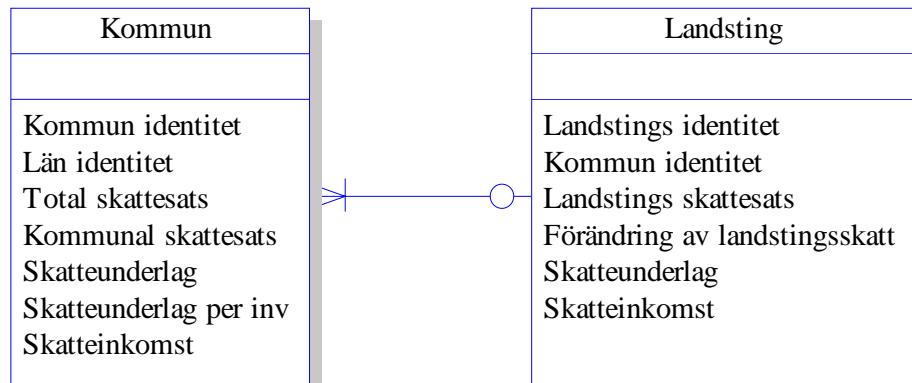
Kommun

Kommun identitet
Län identitet
Total skattesats
Kommunal skattesats
Skatteunderlag
Skatteunderlag per inv
Skatteinkomst

Landsting

Landstings identitet
Kommun identitet
Landstings skattesats
Förändring av landstingsskatt
Skatteunderlag
Skatteinkomst